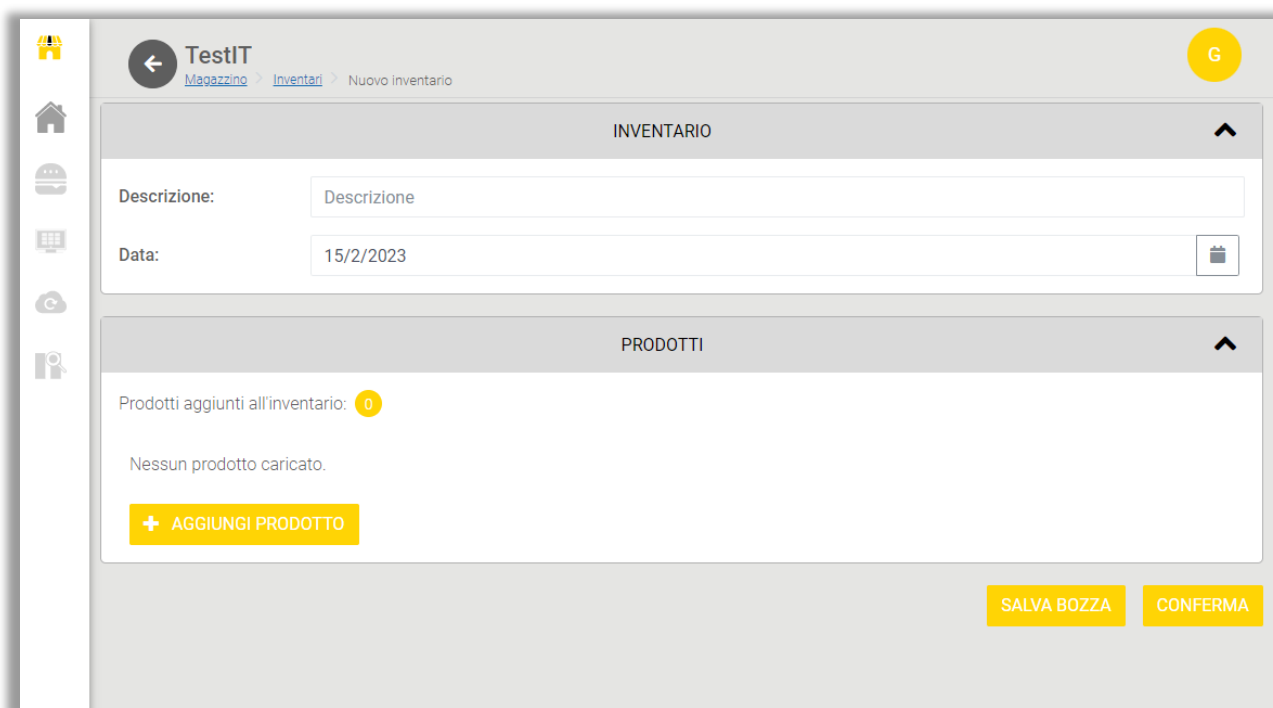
TestIT
Magazzino > Inventari > Nuovo inventario

G

INVENTARIO

Descrizione: Descrizione

Data: 15/2/2023

PRODOTTI

Prodotti aggiunti all'inventario: 0

Nessun prodotto caricato.

+ AGGIUNGI PRODOTTO

SALVA BOZZA

CONFERMA